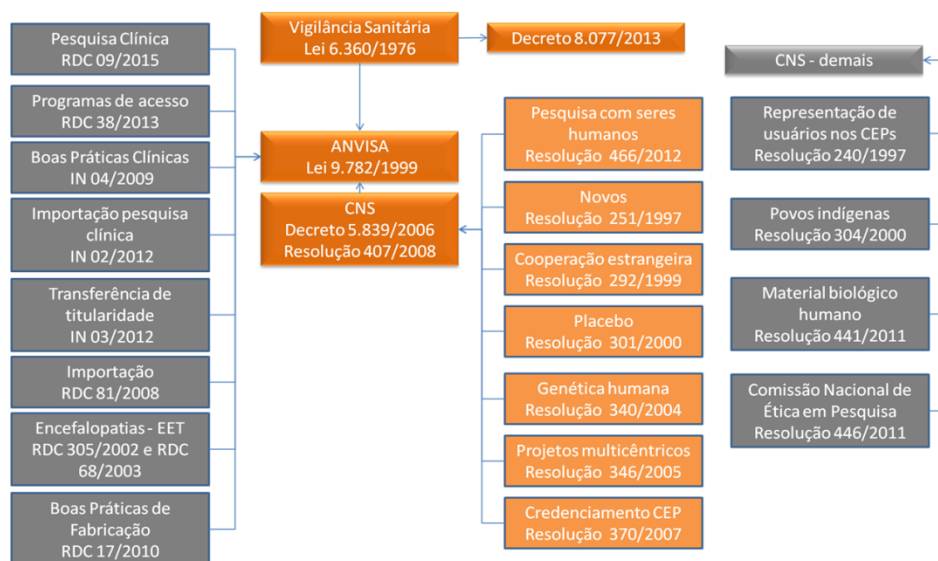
Pesquisa Clínica
RDC 09/2015

Programas de acesso
RDC 38/2013

Boas Práticas Clínicas
IN 04/2009

Importação pesquisa clínica
IN 02/2012

Transferência de titularidade
IN 03/2012

Importação
RDC 81/2008

Encefalopatias - EET
RDC 305/2002 e RDC 68/2003

Boas Práticas de Fabricação
RDC 17/2010

Vigilância Sanitária
Lei 6.360/1976

Decreto 8.077/2013

ANVISA
Lei 9.782/1999

CNS
Decreto 5.839/2006
Resolução 407/2008

Pesquisa com seres humanos
Resolução 466/2012

Novos
Resolução 251/1997

Cooperação estrangeira
Resolução 292/1999

Placebo
Resolução 301/2000

Genética humana
Resolução 340/2004

Projetos multicêntricos
Resolução 346/2005

Credenciamento CEP
Resolução 370/2007

CNS - demais

Representação de usuários nos CEPs
Resolução 240/1997

Povos indígenas
Resolução 304/2000

Material biológico humano
Resolução 441/2011

Comissão Nacional de Ética em Pesquisa
Resolução 446/2011